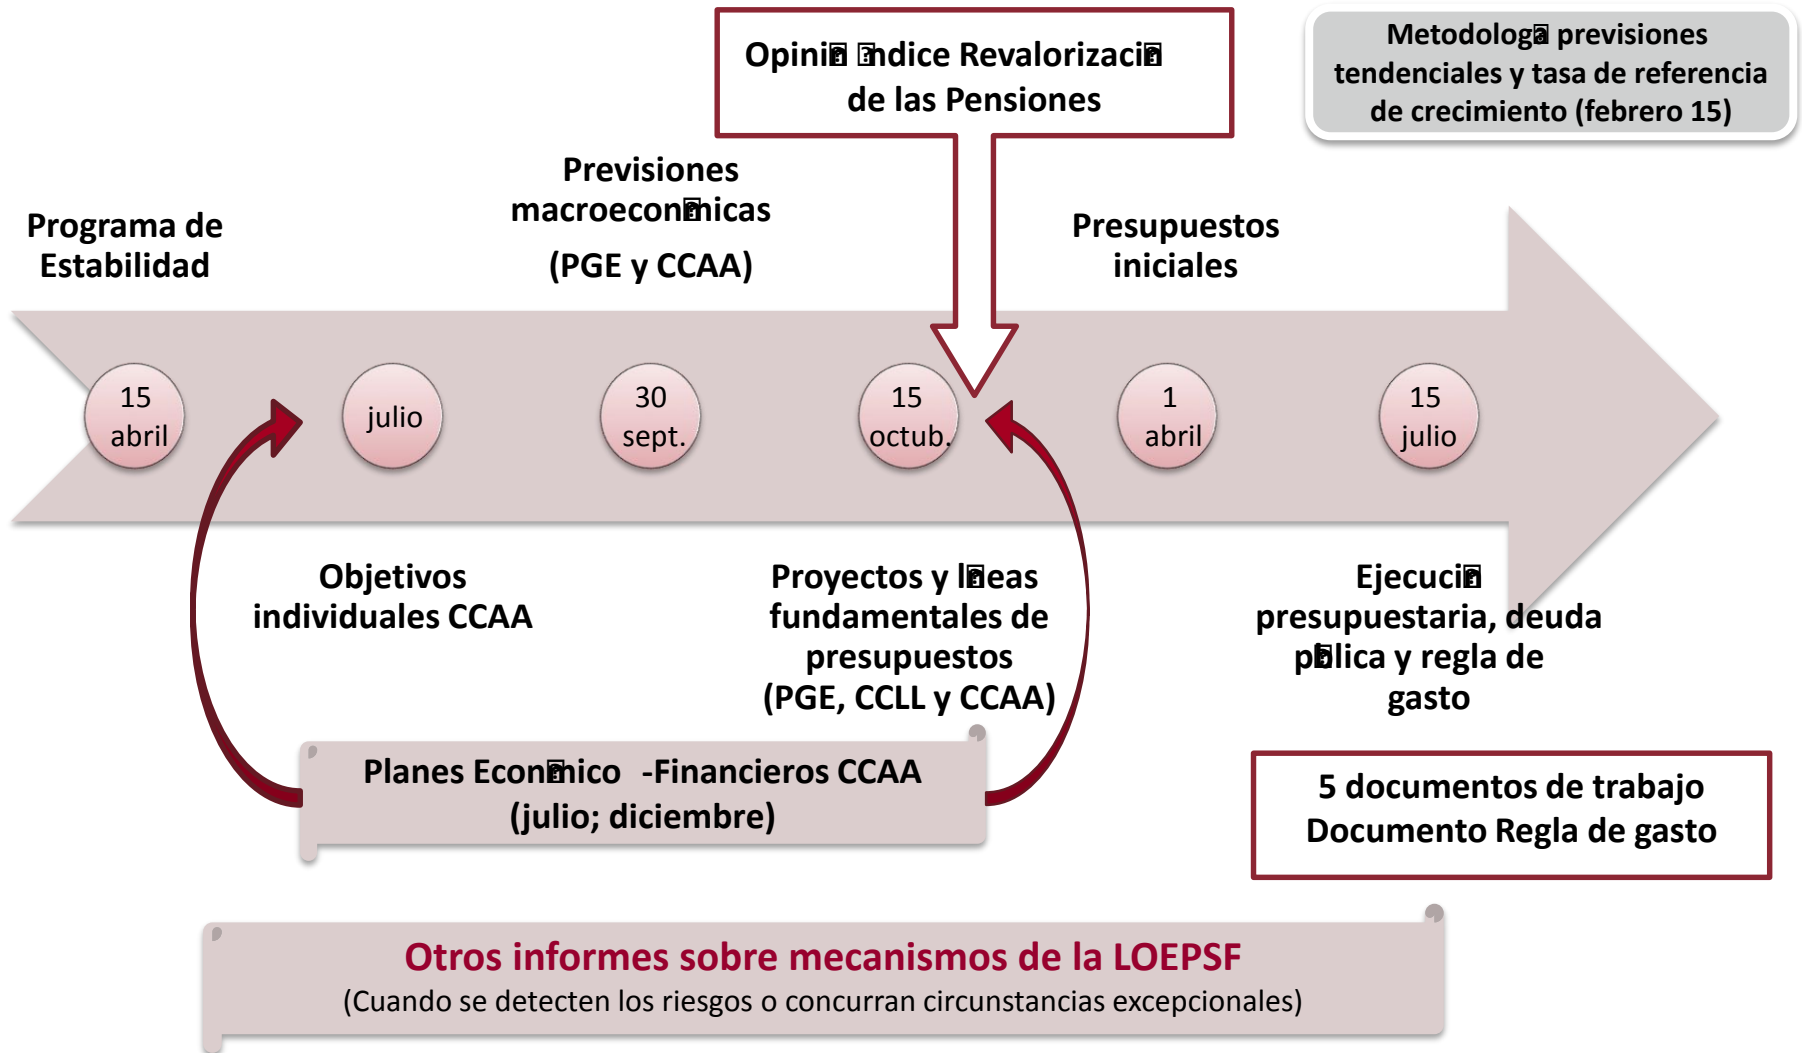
Opini� �ndice Revalorizaci� de las Pensiones

Metodolog� previsiones tendenciales y tasa de referencia de crecimiento (febrero 15)

Programa de Estabilidad

Previsiones macroecon�micas (PGE y CCAA)

Presupuestos iniciales

15 abril

julio

30 sept.

15 octub.

1 abril

15 julio

Objetivos individuales CCAA

Proyectos y l�eas fundamentales de presupuestos (PGE, CCLL y CCAA)

Ejecuci� presupuestaria, deuda p�lica y regla de gasto

Planes Econ�mico -Financieros CCAA (julio; diciembre)

5 documentos de trabajo
Documento Regla de gasto

Otros informes sobre mecanismos de la LOEPSF
(Cuando se detecten los riesgos o concurran circunstancias excepcionales)